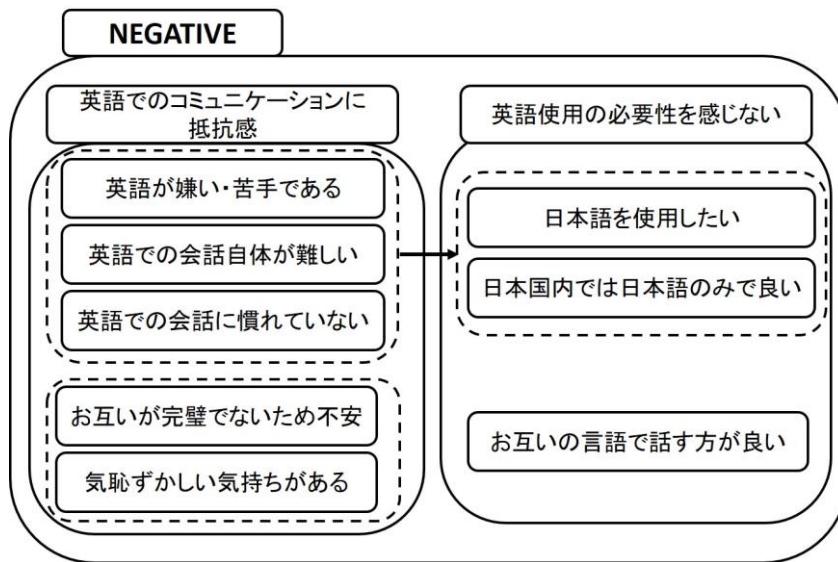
NEGATIVE

英語でのコミュニケーションに抵抗感

英語が嫌い・苦手である

英語での会話自体が難しい

英語での会話に慣れていない

お互いが完璧でないため不安

気恥ずかしい気持ちがある

英語使用の必要性を感じない

日本語を使用したい

日本国内では日本語のみで良い

お互いの言語で話す方が良い